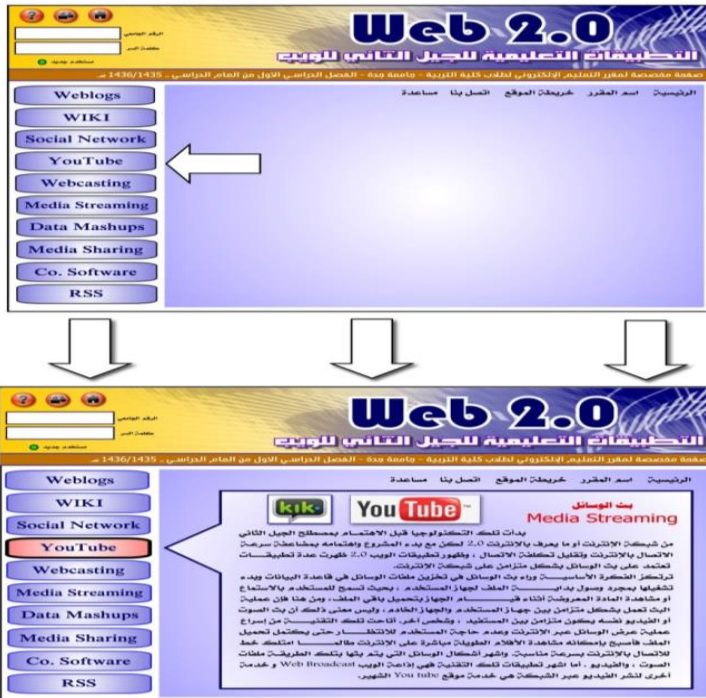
Web 2.0
التطبيقات التعليمية للجيل الثاني للويب
الرقم الجامعي
كلمة السر
مستخدم جديد
صفحة مخصصة لمقرر التعليم الإلكتروني لطلاب كلية التربية - جامعة جدة - الفصل الدراسي الاول من العام الدراسي 1435/1436 هـ

Weblogs
WIKI
Social Network
YouTube
Webcasting
Media Streaming
Data Mashups
Media Sharing
Co. Software
RSS

الرئيسية اسم المقرر خريطة الموقع اتصل بنا مساعدة

Web 2.0
التطبيقات التعليمية للجيل الثاني للويب
الرقم الجامعي
كلمة السر
مستخدم جديد
صفحة مخصصة لمقرر التعليم الإلكتروني لطلاب كلية التربية - جامعة جدة - الفصل الدراسي الاول من العام الدراسي 1435/1436 هـ

Weblogs
WIKI
Social Network
YouTube
Webcasting
Media Streaming
Data Mashups
Media Sharing
Co. Software
RSS

الرئيسية اسم المقرر خريطة الموقع اتصل بنا مساعدة

kik
YouTube
بث الوسائل
Media Streaming

بدأت تلك التكنولوجيا قبل الاهتمام بمصطلح الجيل الثاني من شبكة الانترنت أو ما يعرف بالانترنت 2.0 لكن مع بدء المشروع واهتمامه بمضاعفة سرعة الاتصال بالانترنت وتقليل تكلفة الاتصال ، وظهور تطبيقات الويب 2.0 ظهرت عدة تطبيقات تعتمد على بث الوسائل بشكل متزامن على شبكة الانترنت.
ترتكز الفكرة الأساسية وراء بث الوسائل في تخزين ملفات الوسائل في قاعدة البيانات ويتم تشغيلها بمجرد وصول بداية الملف لجهاز المستخدم ، بحيث تسمح للمستخدم بالاستماع أو مشاهدة المادة المعروضة أثناء قيام الجهاز بتحميل باقي الملف، ومن هنا فإن عملية البث تعمل بشكل متزامن بين جهاز المستخدم والجهاز الخادم ، وليس معنى ذلك ان بث الصوت أو الفيديو نفسه يكون متزامن بين المستخدم ، وبشكل اخر اتاحت تلك التقنية من إسراع عملية عرض الوسائل عبر الانترنت وعدم حاجة المستخدم للانتظار حتى يكتمل تحميل الملف فأصبح بإمكانه مشاهدة الأفلام الطويلة مباشرة على الانترنت طالما امتلك خط للاتصال بالانترنت بسرعة مناسبة، وأشهر اشكال الوسائل التي يتم بثها بتلك الطريقة ملفات الصوت ، والفيديو ، أما اشهر تطبيقات تلك التقنية فهي إذاعة الويب Web Broadcast وخدمة أخرى لنشر الفيديو عبر الشبكة هي خدمة موقع You tube الشهير.